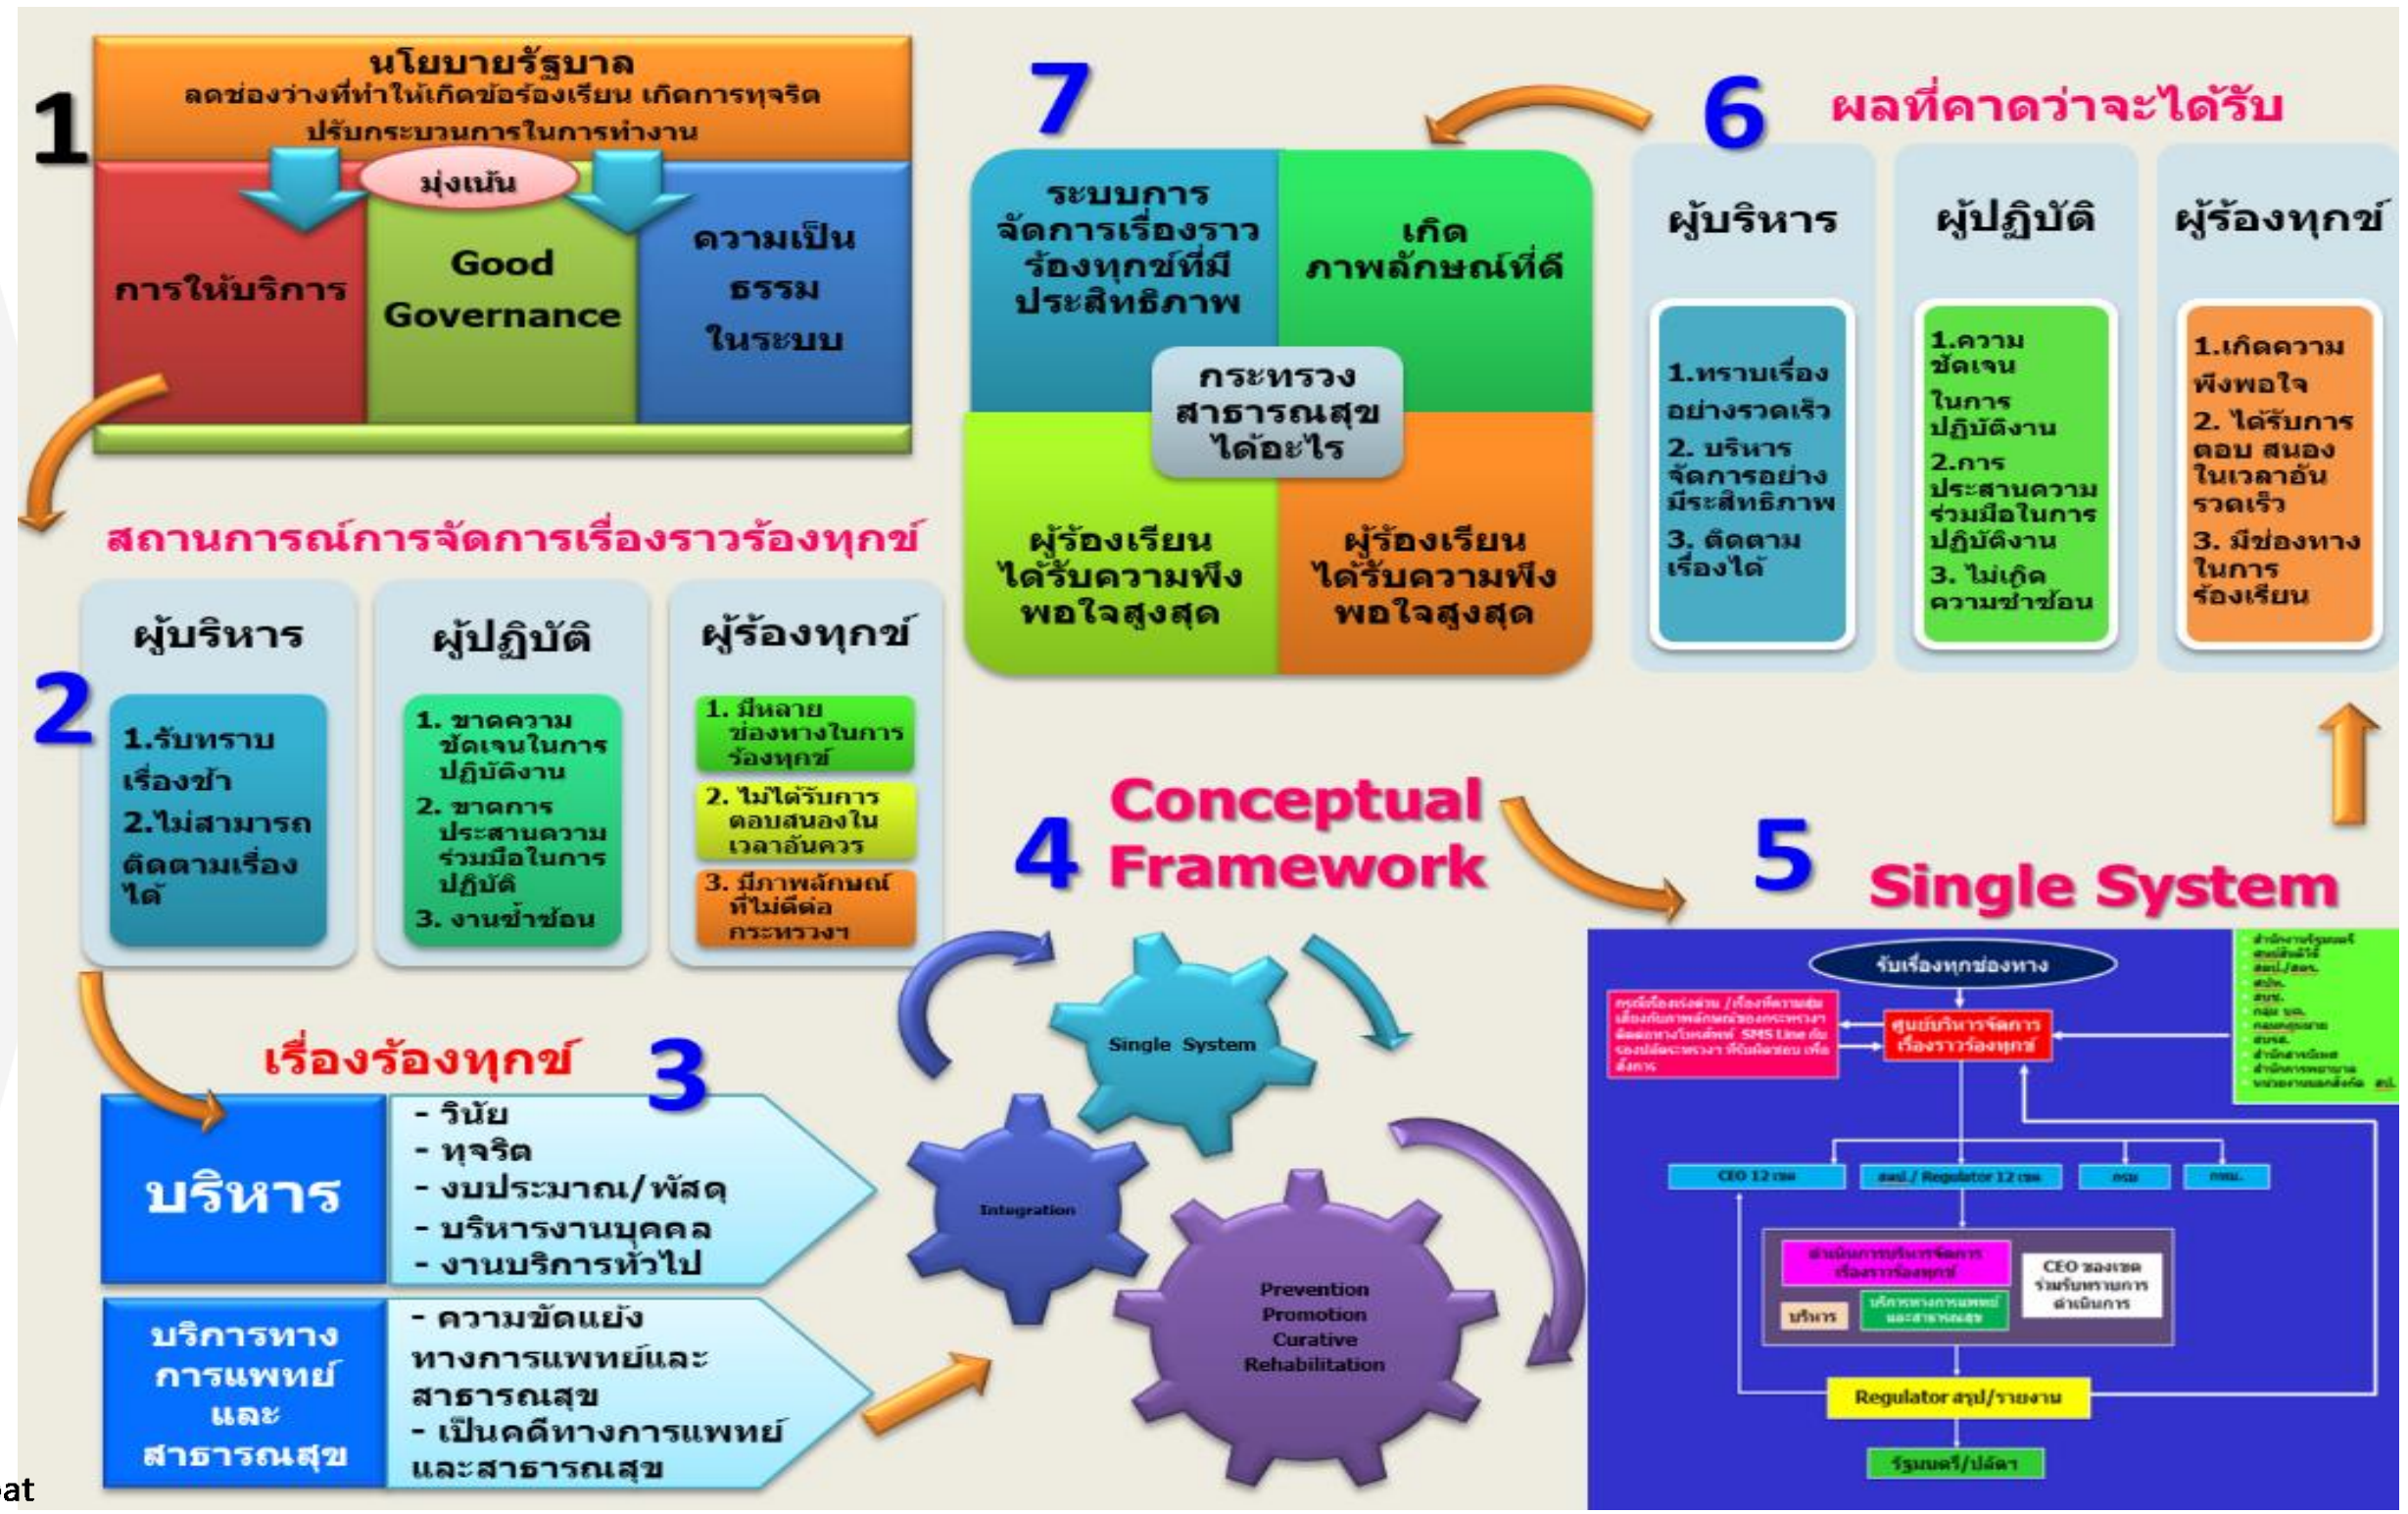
1

นโยบายรัฐบาล
ลดช่องว่างที่ทำให้เกิดข้อร้องเรียน เกิดการทุจริต
ปรับกระบวนการในการทำงาน

มุ่งเน้น

การให้บริการ

Good Governance

ความเป็นธรรม ในระบบ

สถานการณ์การจัดการเรื่องราวร้องทุกข์

2

ผู้บริหาร
1.รับทราบเรื่องช้า
2.ไม่สามารถติดตามเรื่องได้

ผู้ปฏิบัติ
1. ขาดความชัดเจนในการปฏิบัติงาน
2. ขาดการประสานความร่วมมือในการปฏิบัติ
3. งานซ้ำซ้อน

ผู้ร้องทุกข์
1. มีหลายช่องทางในการร้องทุกข์
2. ไม่ได้รับการตอบสนองในเวลาอันควร
3. มีภาพลักษณ์ที่ไม่ดีต่อกระทรวงฯ

เรื่องร้องทุกข์ 3

บริหาร
- วินัย
- ทุจริต
- งบประมาณ/พัสดุ
- บริหารงานบุคคล
- งานบริการทั่วไป

บริการทางการแพทย์และสาธารณสุข
- ความขัดแย้งทางการแพทย์และสาธารณสุข
- เป็นคดีทางการแพทย์และสาธารณสุข

7

ระบบการจัดการเรื่องราวร้องทุกข์ที่มีประสิทธิภาพ

เกิดภาพลักษณ์ที่ดี

กระทรวงสาธารณสุขได้อะไร

ผู้ร้องเรียนได้รับความพึงพอใจสูงสุด

ผู้ร้องเรียนได้รับความพึงพอใจสูงสุด

6 ผลที่คาดว่าจะได้รับ

ผู้บริหาร
1.ทราบเรื่องอย่างรวดเร็ว
2. บริหารจัดการอย่างมีระสิทธิภาพ
3. ติดตามเรื่องได้

ผู้ปฏิบัติ
1.ความชัดเจนในการปฏิบัติงาน
2.การประสานความร่วมมือในการปฏิบัติงาน
3. ไม่เกิดความซ้ำซ้อน

ผู้ร้องทุกข์
1.เกิดความพึงพอใจ
2. ได้รับการตอบ สนองในเวลาอัน รวดเร็ว
3. มีช่องทางในการร้องเรียน

4 Conceptual Framework

Single System

Integration

Prevention
Promotion
Curative
Rehabilitation

5 Single System

รับเรื่องทุกช่องทาง

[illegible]

ศูนย์บริหารจัดการเรื่องราวร้องทุกข์

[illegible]

CEO 12 เขต

สตป./ Regulator 12 เขต

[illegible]

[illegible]

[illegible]

CEO ของเขต ร่วมรับทราบการดำเนินการ

บริหาร

บริการทางการแพทย์และสาธารณสุข

Regulator สรุป/รายงาน

รัฐมนตรี/ปลัดฯ

at